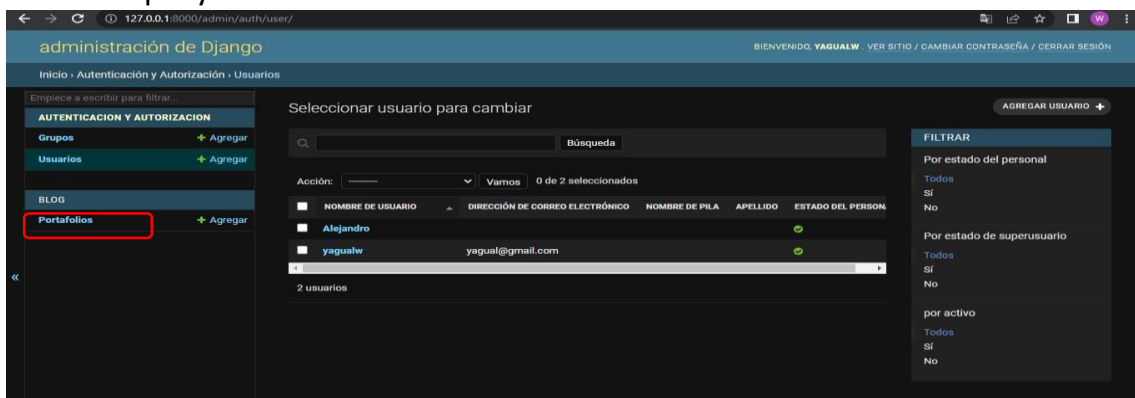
127.0.0.1:8000/admin/auth/user/

administración de Django

BIENVENIDO, YAGUALW. VER SITIO / CAMBIAR CONTRASEÑA / CERRAR SESIÓN

Inicio › Autenticación y Autorización › Usuarios

Empiece a escribir para filtrar...

AUTENTICACION Y AUTORIZACION

Grupos + Agregar

Usuarios + Agregar

BLOG

Portafolios + Agregar

«

Seleccionar usuario para cambiar

AGREGAR USUARIO +

Búsqueda

Acción: ——— Vamos 0 de 2 seleccionados

| NOMBRE DE USUARIO | DIRECCIÓN DE CORREO ELECTRÓNICO | NOMBRE DE PILA | APELLIDO | ESTADO DEL PERSONA |
|---|---|---|---|---|
| Alejandro | | | | |
| yagualw | yagual@gmail.com | | | |

2 usuarios

FILTRAR

Por estado del personal

Todos

Sí

No

Por estado de superusuario

Todos

Sí

No

por activo

Todos

Sí

No